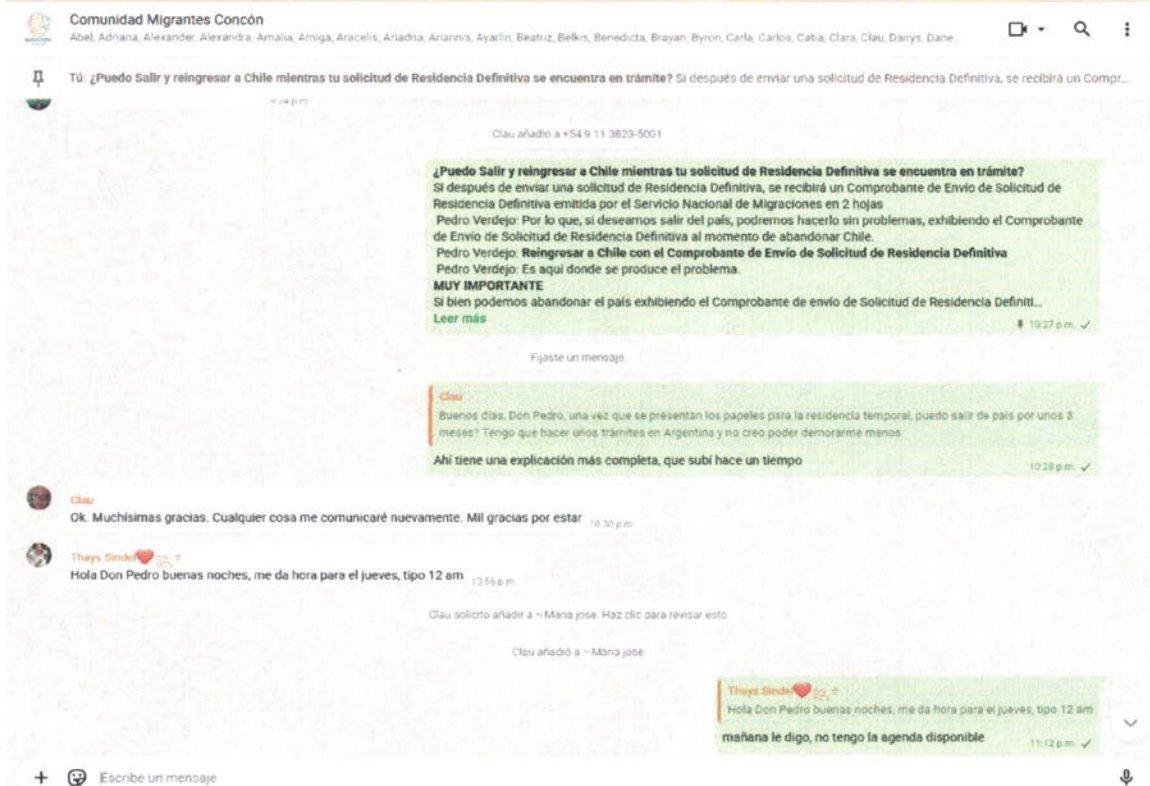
Comunidad Migrantes Concón
Abel, Adriana, Alexander, Alexandra, Amalia, Amiga, Aracelis, Ariadna, Ariannis, Ayarlin, Beatriz, Belkis, Benedicta, Brayan, Byron, Carla, Carlos, Catia, Clara, Clau, Dairys, Dane...

Tú: ¿Puedo Salir y reingresar a Chile mientras tu solicitud de Residencia Definitiva se encuentra en trámite? Si después de enviar una solicitud de Residencia Definitiva, se recibirá un Compr...

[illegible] p.m.

Clau añadió a +54 9 11 3823-5001

¿Puedo Salir y reingresar a Chile mientras tu solicitud de Residencia Definitiva se encuentra en trámite?
Si después de enviar una solicitud de Residencia Definitiva, se recibirá un Comprobante de Envio de Solicitud de Residencia Definitiva emitida por el Servicio Nacional de Migraciones en 2 hojas
Pedro Verdejo: Por lo que, si deseamos salir del país, podremos hacerlo sin problemas, exhibiendo el Comprobante de Envio de Solicitud de Residencia Definitiva al momento de abandonar Chile.
Pedro Verdejo: Reingresar a Chile con el Comprobante de Envío de Solicitud de Residencia Definitiva
Pedro Verdejo: Es aquí donde se produce el problema.
MUY IMPORTANTE
Si bien podemos abandonar el país exhibiendo el Comprobante de envío de Solicitud de Residencia Definiti...
Leer más
10:27 p.m.

Fijaste un mensaje.

Clau
Buenos días, Don Pedro, una vez que se presentan los papeles para la residencia temporal, puedo salir de país por unos 3 meses? Tengo que hacer unos trámites en Argentina y no creo poder demorarme menos
Ahí tiene una explicación más completa, que subí hace un tiempo
10:28 p.m.

Clau
Ok. Muchísimas gracias. Cualquier cosa me comunicaré nuevamente. Mil gracias por estar 10:30 p.m.

Thays Sinde
Hola Don Pedro buenas noches, me da hora para el jueves, tipo 12 am 10:56 p.m.

Clau solicitó añadir a ~ Maria jose. Haz clic para revisar esto.

Clau añadió a ~ Maria jose

Thays Sinde
Hola Don Pedro buenas noches, me da hora para el jueves, tipo 12 am
mañana le digo, no tengo la agenda disponible
11:12 p.m.

Escribe un mensaje